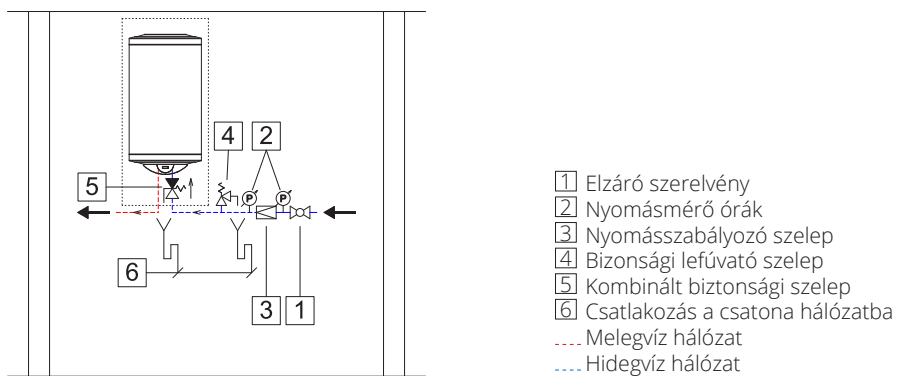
4
2
5
6
3
1

1 Elzáró szerelvény
2 Nyomásmérő órák
3 Nyomásszabályozó szelep
4 Bizonsági lefúvató szelep
5 Kombinált biztonsági szelep
6 Csatlakozás a csatona hálózatba
Melegvíz hálózat
Hidegvíz hálózat